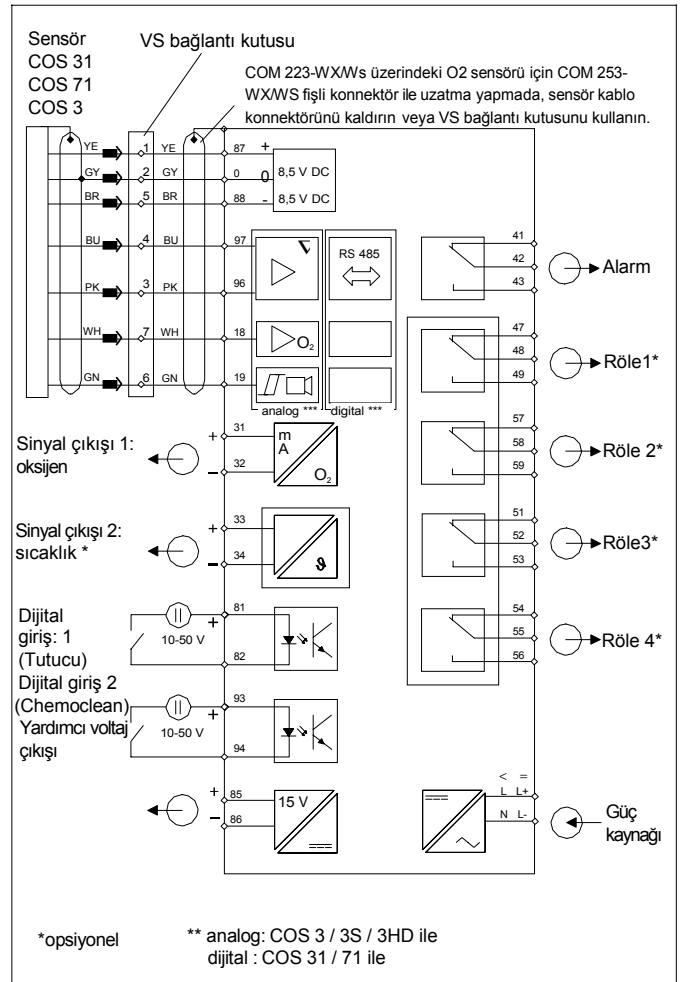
Sensör COS 31 COS 71 COS 3

VS bağlantı kutusu

COM 223-WX/Ws üzerindeki O2 sensörü için COM 253-WX/WS fişli konnektör ile uzatma yapmada, sensör kablo konnektörünü kaldırın veya VS bağlantı kutusunu kullanın.

YE 1 YE 87 + 8,5 V DC
GY 2 GY 0 0
BR 5 BR 88 - 8,5 V DC
BU 4 BU 97
PK 3 PK 96
WH 7 WH 18 $O_2$
GN 6 GN 19

RS 485

analog *** digital ***

41 42 43 Alarm
47 48 49 Röle1*
57 58 59 Röle 2*
51 52 53 Röle3*
54 55 56 Röle 4*

Sinyal çıkışı 1: oksijen
+ 31 – 32
m A $O_2$

Sinyal çıkışı 2: sıcaklık *
+ 33 – 34

Dijital giriş: 1 (Tutucu)
10-50 V + 81 82

Dijital giriş 2 (Chemoclean)
Yardımcı voltaj çıkışı
10-50 V + 93 94

+ 85 – 86 15 V

L L+
N L-
Güç kaynağı

*opsiyonel

** analog: COS 3 / 3S / 3HD ile
dijital : COS 31 / 71 ile